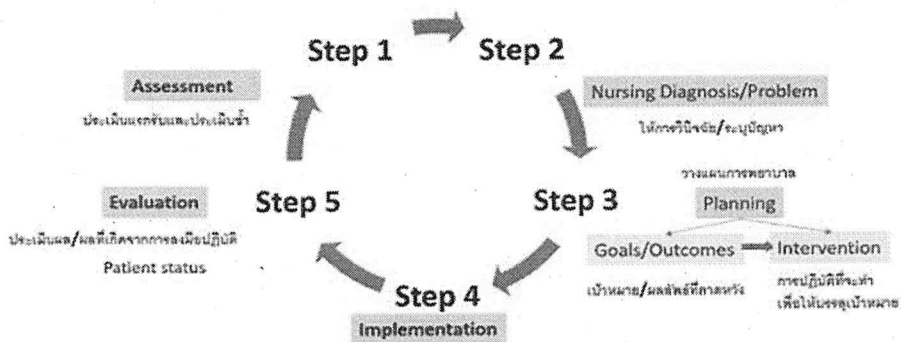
Step 1

Step 2

Assessment
ประเมินแรกรับและประเมินซ้ำ

Nursing Diagnosis/Problem
ให้การวินิจฉัย/ระบุปัญหา

วางแผนการพยาบาล
Planning

Step 3

Goals/Outcomes
เป้าหมาย/ผลลัพธ์ที่คาดหวัง

Intervention
การปฏิบัติที่จะทำ เพื่อให้บรรลุเป้าหมาย

Step 5

Evaluation
ประเมินผล/ผลที่เกิดจากการลงมือปฏิบัติ
Patient status

Step 4
Implementation